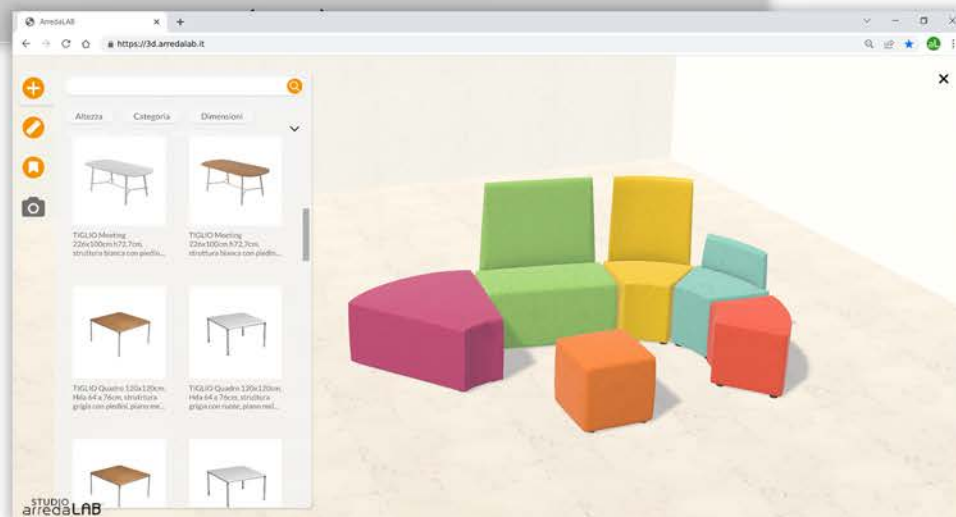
ArredaLAB
https://3d.arredalab.it

Altezza
Categoria
Dimensioni

TIGLIO Meeting 226x100cm h72,7cm, struttura bianca con piedin...
TIGLIO Meeting 226x100cm h72,7cm, struttura bianca con piedin...

TIGLIO Quadro 120x120cm, Hda 64 a 76cm, struttura grigia con piedini, piano me...
TIGLIO Quadro 120x120cm, Hda 64 a 76cm, struttura grigia con ruote, piano mel...

STUDIO arredaLAB